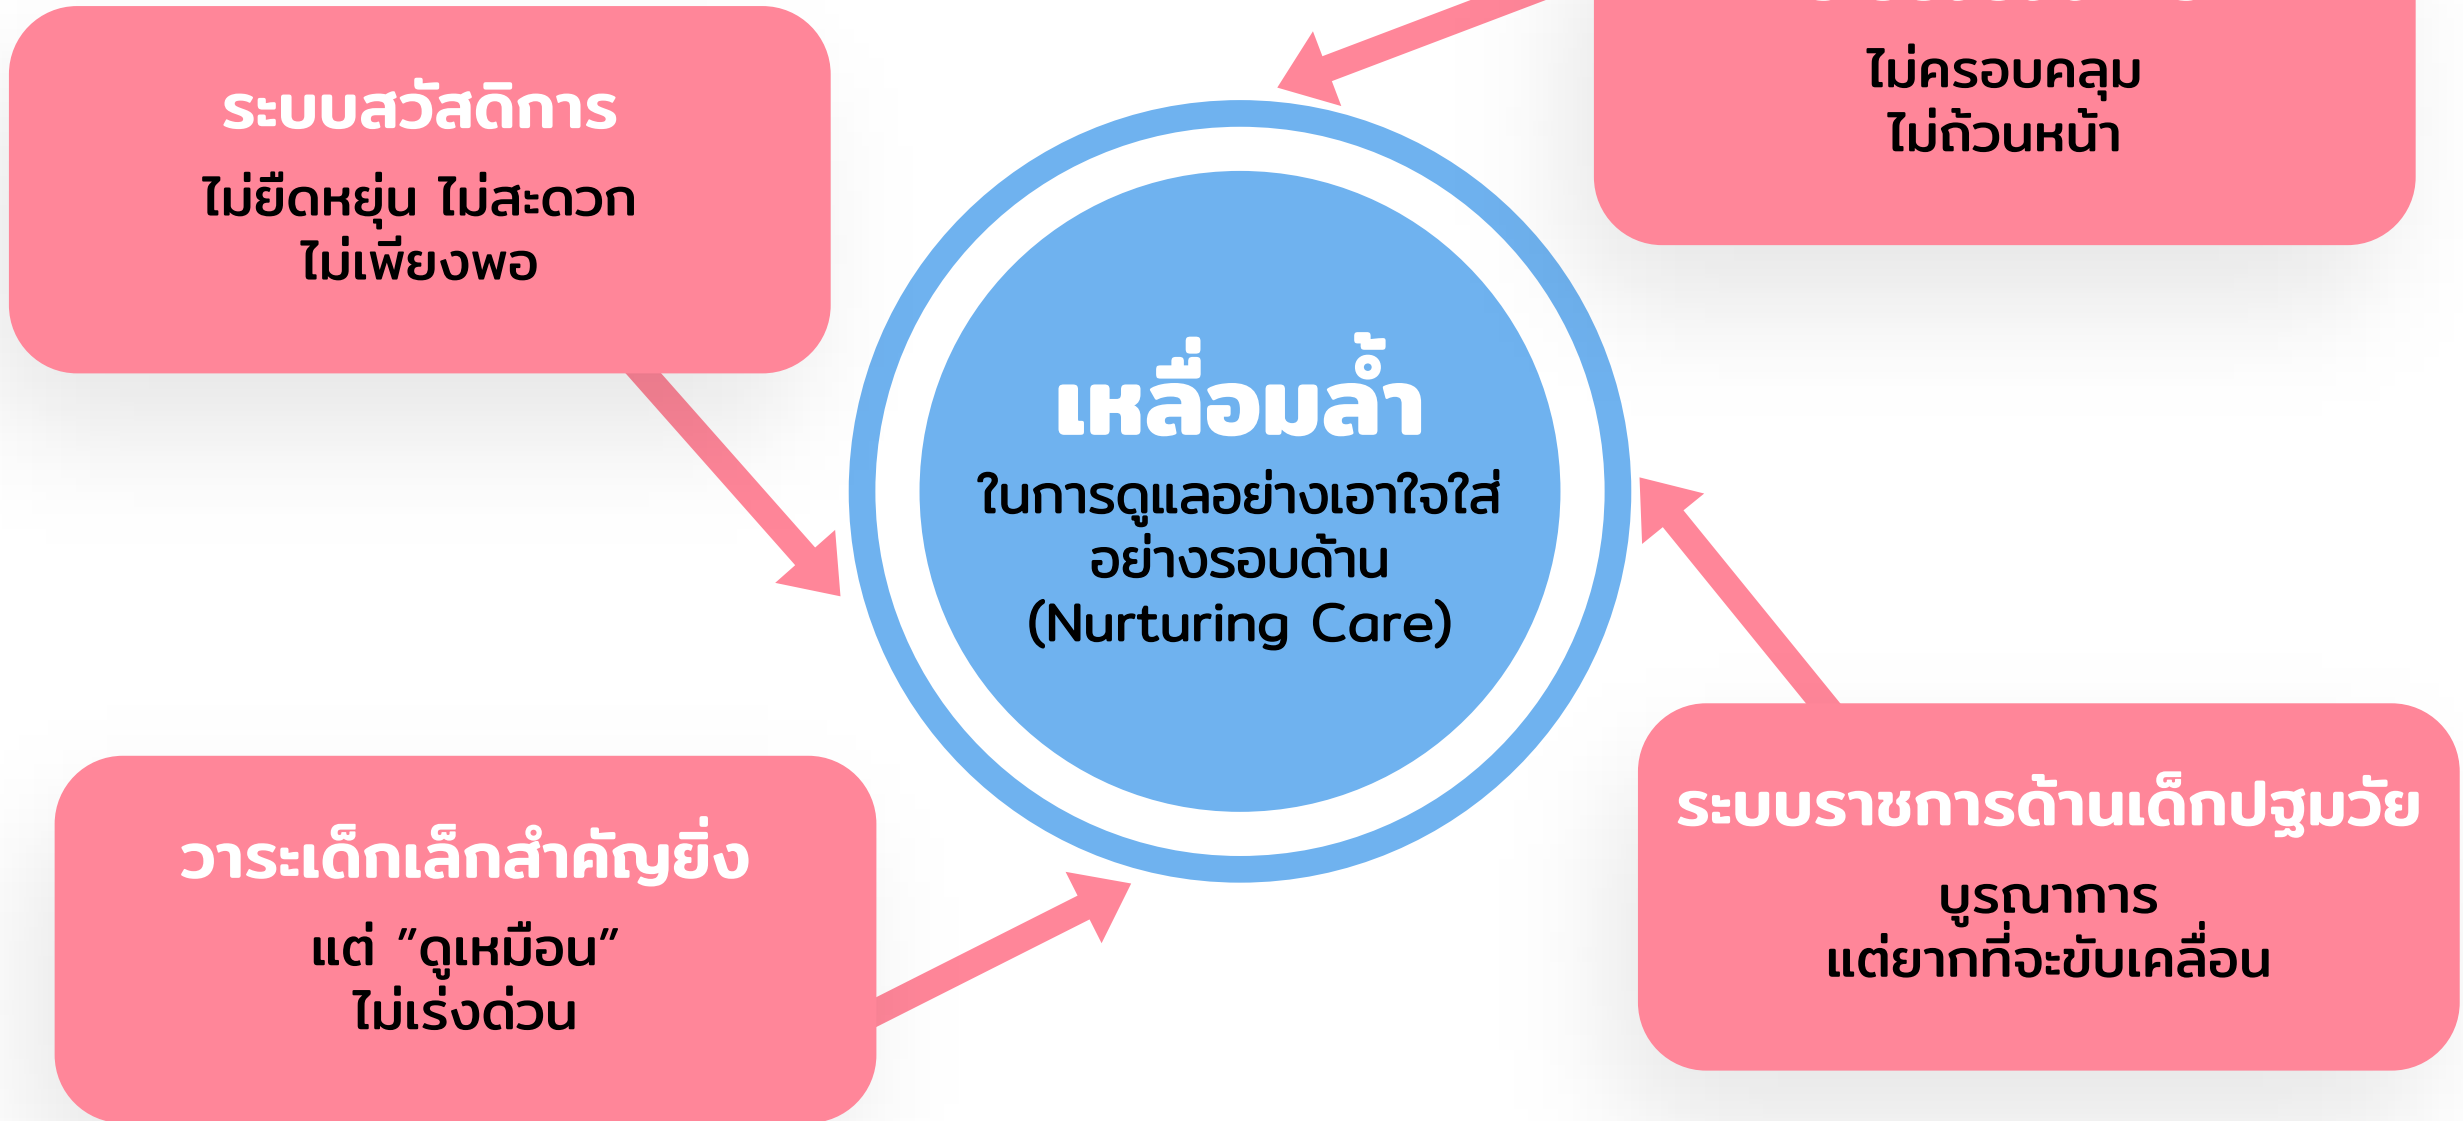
ระบบสวัสดิการ

ไม่ยืดหยุ่น ไม่สะดวก
ไม่เพียงพอ

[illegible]

ไม่ครอบคลุม
ไม่ถ้วนหน้า

เหลื่อมล้ำ

ในการดูแลอย่างเอาใจใส่
อย่างรอบด้าน
(Nurturing Care)

วาระเด็กเล็กสำคัญยิ่ง

แต่ "ดูเหมือน"
ไม่เร่งด่วน

ระบบราชการด้านเด็กปฐมวัย

บูรณาการ
แต่ยากที่จะขับเคลื่อน